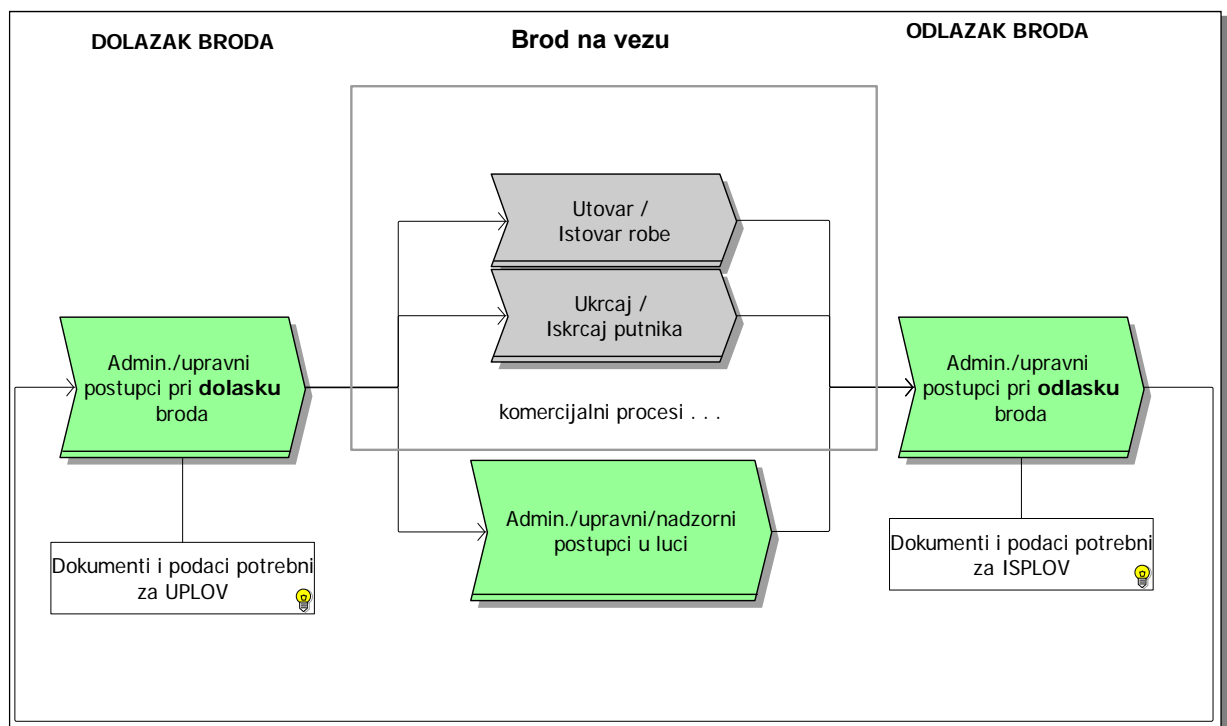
DOLAZAK BRODA

Brod na vezu

ODLAZAK BRODA

Utovar / Istovar robe

Ukrcaj / Iskrcaj putnika

komercijalni procesi . . .

Admin./upravni postupci pri **dolasku** broda

Dokumenti i podaci potrebni za UPLOV

Admin./upravni/nadzorni postupci u luci

Admin./upravni postupci pri **odlasku** broda

Dokumenti i podaci potrebni za ISPLOV